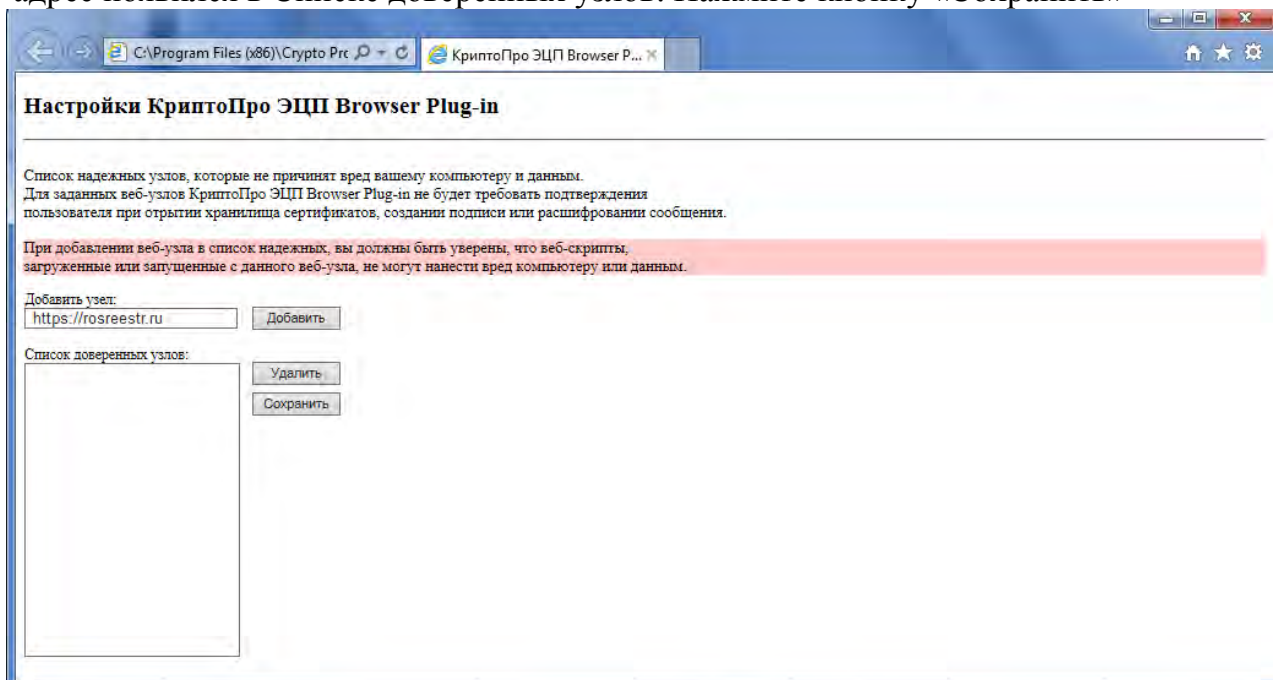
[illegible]

C:\Program Files (x86)\Crypto Pro

КриптоПро ЭЦП Browser P...

Настройки КриптоПро ЭЦП Browser Plug-in

Список надежных узлов, которые не причинят вред вашему компьютеру и данным.
Для заданных веб-узлов КриптоПро ЭЦП Browser Plug-in не будет требовать подтверждения пользователя при отрытии хранилища сертификатов, создании подписи или расшифровании сообщения.

При добавлении веб-узла в список надежных, вы должны быть уверены, что веб-скрипты, загруженные или запущенные с данного веб-узла, не могут нанести вред компьютеру или данным.

Добавить узел:
https://rosreestr.ru
Добавить

Список доверенных узлов:
Удалить
Сохранить